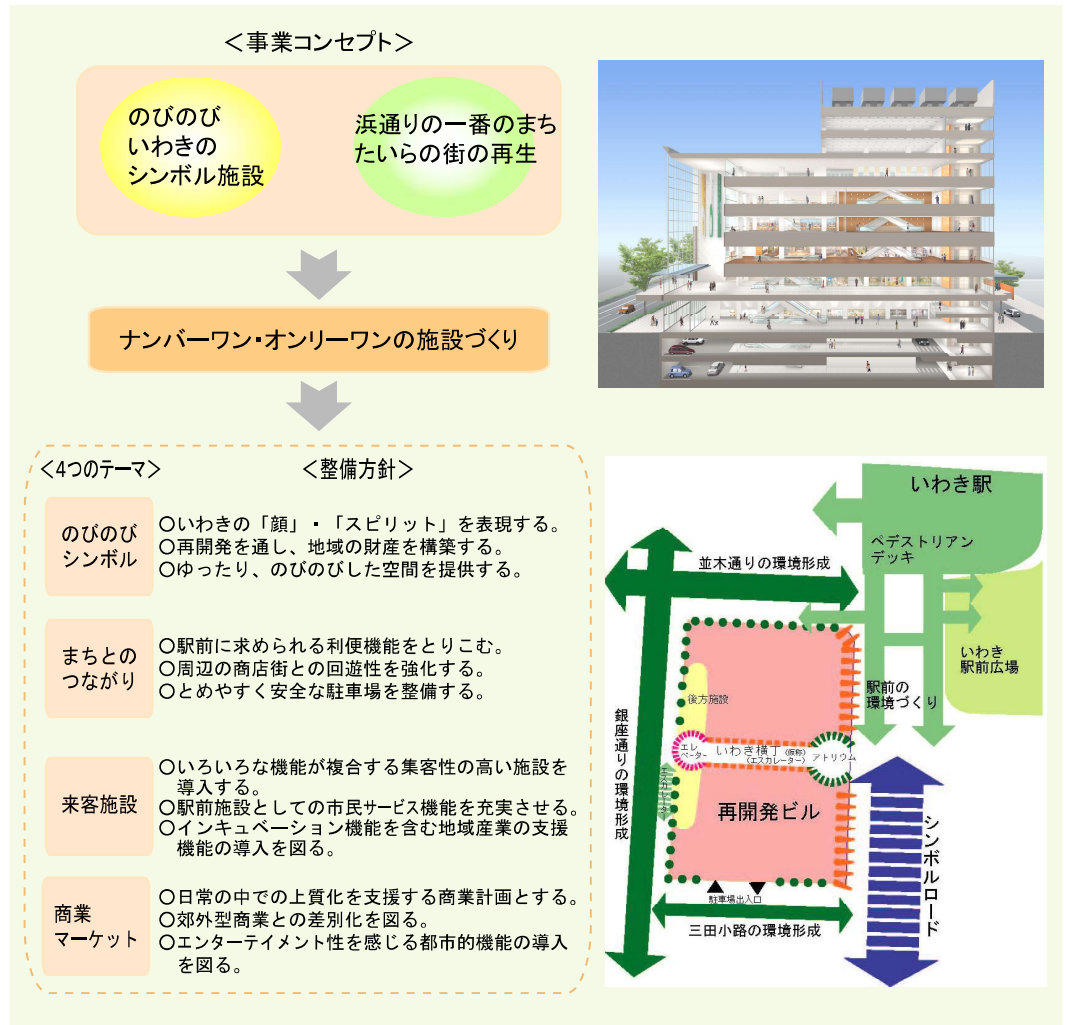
<事業コンセプト>

のびのび いわきの シンボル施設

浜通りの一番のまち たいらの街の再生

ナンバーワン･オンリーワンの施設づくり

<4つのテーマ>

<整備方針>

のびのび シンボル

○いわきの「顔」・「スピリット」を表現する。
○再開発を通し、地域の財産を構築する。
○ゆったり、のびのびした空間を提供する。

まちとの つながり

○駅前に求められる利便機能をとりこむ。
○周辺の商店街との回遊性を強化する。
○とめやすく安全な駐車場を整備する。

来客施設

○いろいろな機能が複合する集客性の高い施設を導入する。
○駅前施設としての市民サービス機能を充実させる。
○インキュベーション機能を含む地域産業の支援機能の導入を図る。

商業 マーケット

○日常の中での上質化を支援する商業計画とする。
○郊外型商業との差別化を図る。
○エンターテイメント性を感じる都市的機能の導入を図る。

いわき駅

ペデストリアン デッキ

並木通りの環境形成

いわき 駅前広場

駅前の 環境づくり

後方施設

銀座通りの環境形成

エレベーター

いわき横丁（仮称） （エスカレーター）

アトリウム

エスカレーター

再開発ビル

シンボルロード

駐車場出入口

三田小路の環境形成